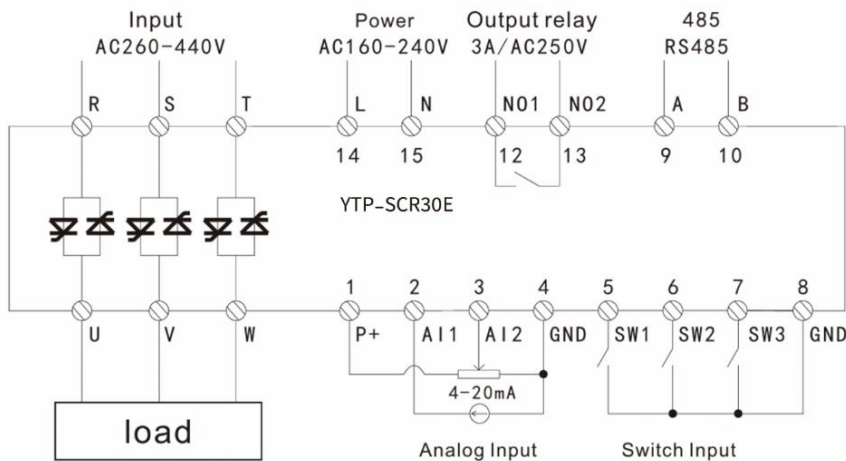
Input
AC260-440V

Power
AC160-240V

Output relay
3A/AC250V

485
RS485

R S T L N NO1 NO2 A B

14 15 12 13 9 10

YTP-SCR30E

1 2 3 4 5 6 7 8

U V W P+ AI1 AI2 GND SW1 SW2 SW3 GND

4-20mA

load

Analog Input

Switch Input